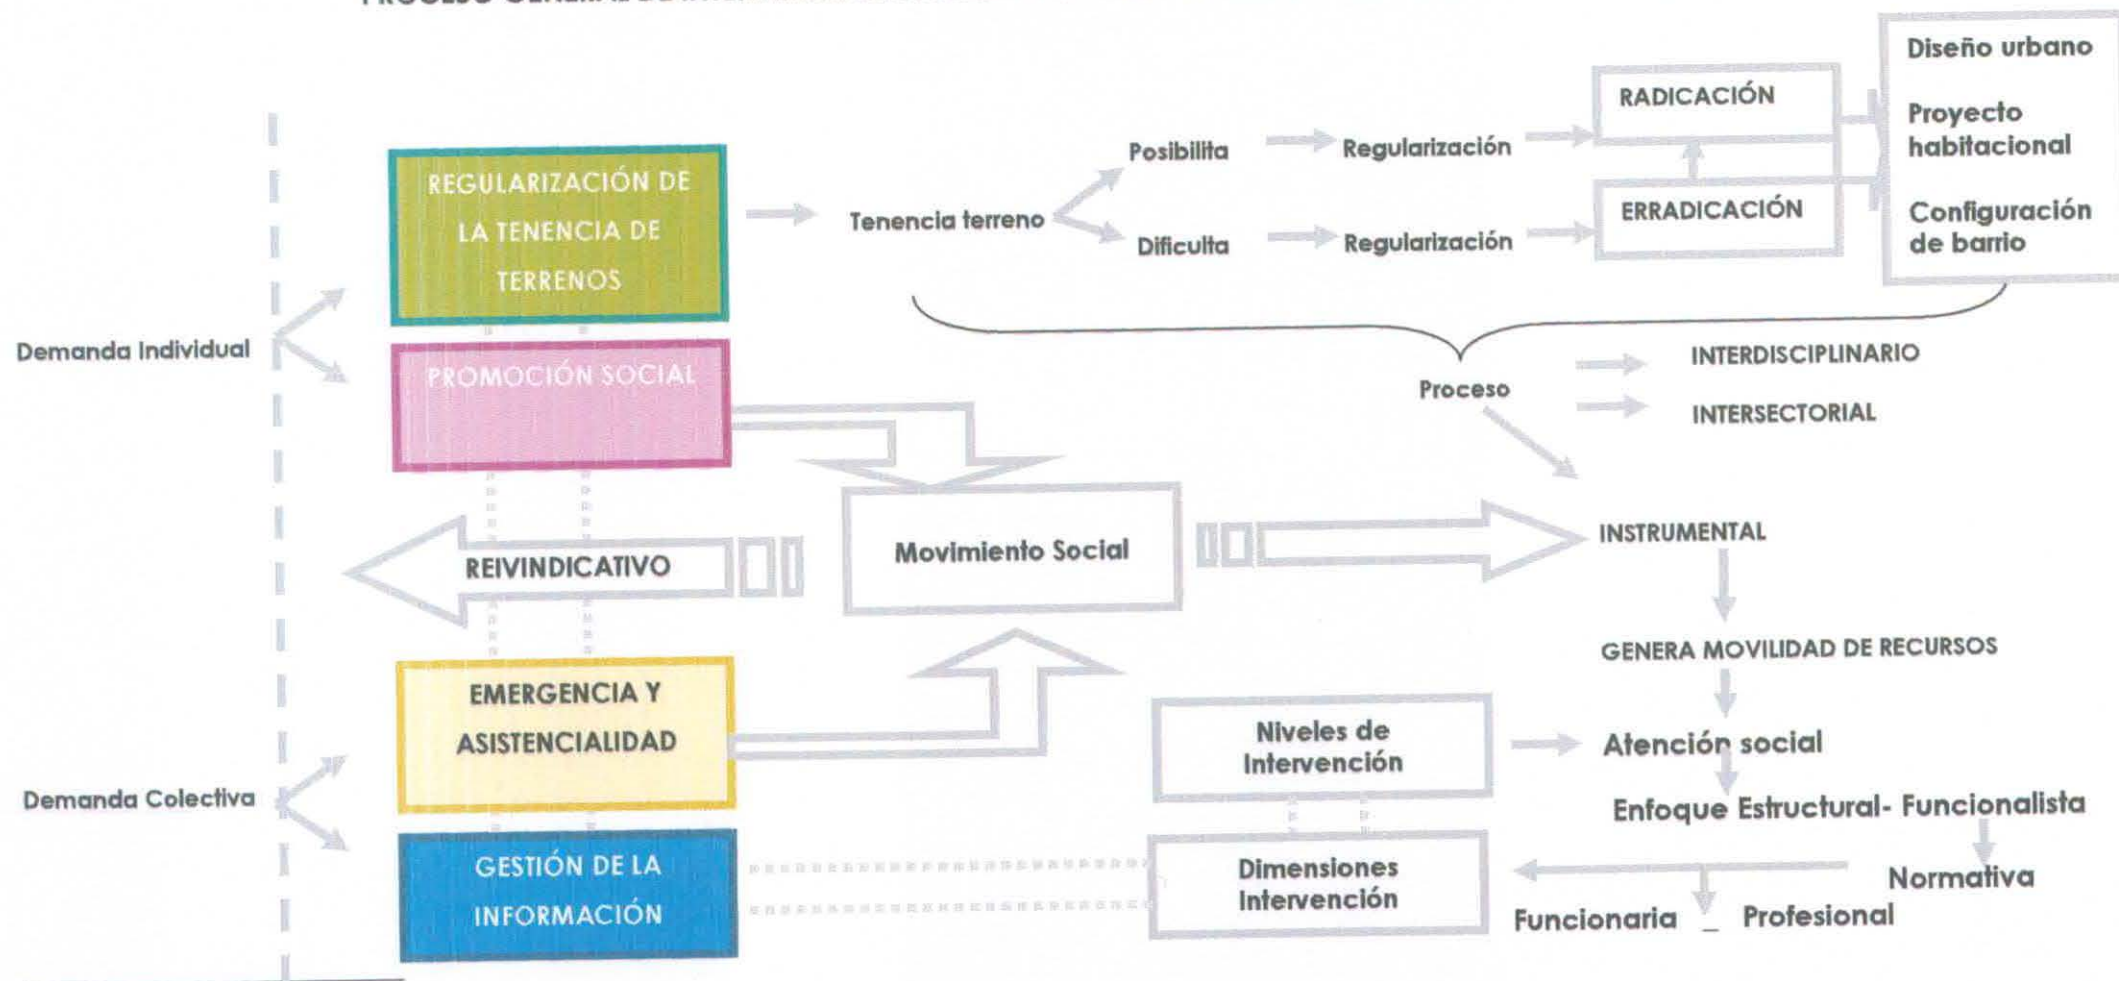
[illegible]

Diseño urbano

Proyecto habitacional

Configuración de barrio

RADICACIÓN

ERRADICACIÓN

REGULARIZACIÓN DE LA TENENCIA DE TERRENOS

Tenencia terreno

Posibilita

Regularización

Dificulta

Regularización

Demanda Individual

PROMOCIÓN SOCIAL

Proceso

INTERDISCIPLINARIO

INTERSECTORIAL

REIVINDICATIVO

Movimiento Social

INSTRUMENTAL

GENERA MOVILIDAD DE RECURSOS

EMERGENCIA Y ASISTENCIALIDAD

Niveles de Intervención

Atención social

Enfoque Estructural- Funcionalista

Demanda Colectiva

GESTIÓN DE LA INFORMACIÓN

Dimensiones Intervención

Normativa

Funcionaria _ Profesional